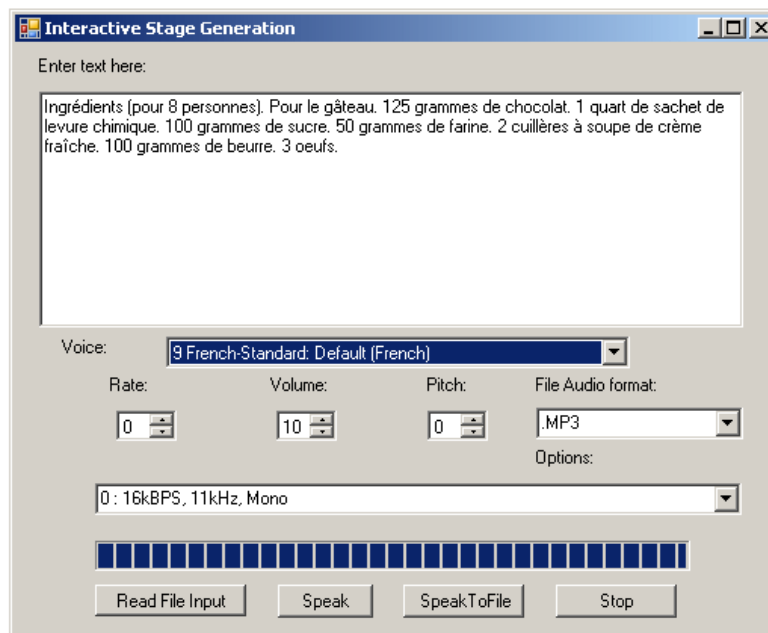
Interactive Stage Generation

Enter text here:

Ingrédients (pour 8 personnes). Pour le gâteau. 125 grammes de chocolat. 1 quart de sachet de levure chimique. 100 grammes de sucre. 50 grammes de farine. 2 cuillères à soupe de crème fraîche. 100 grammes de beurre. 3 oeufs.

Voice: 9 French-Standard: Default (French)

Rate: 0

Volume: 10

Pitch: 0

File Audio format: .MP3

Options:

0 : 16kBPS, 11kHz, Mono

Read File Input

Speak

SpeakToFile

Stop